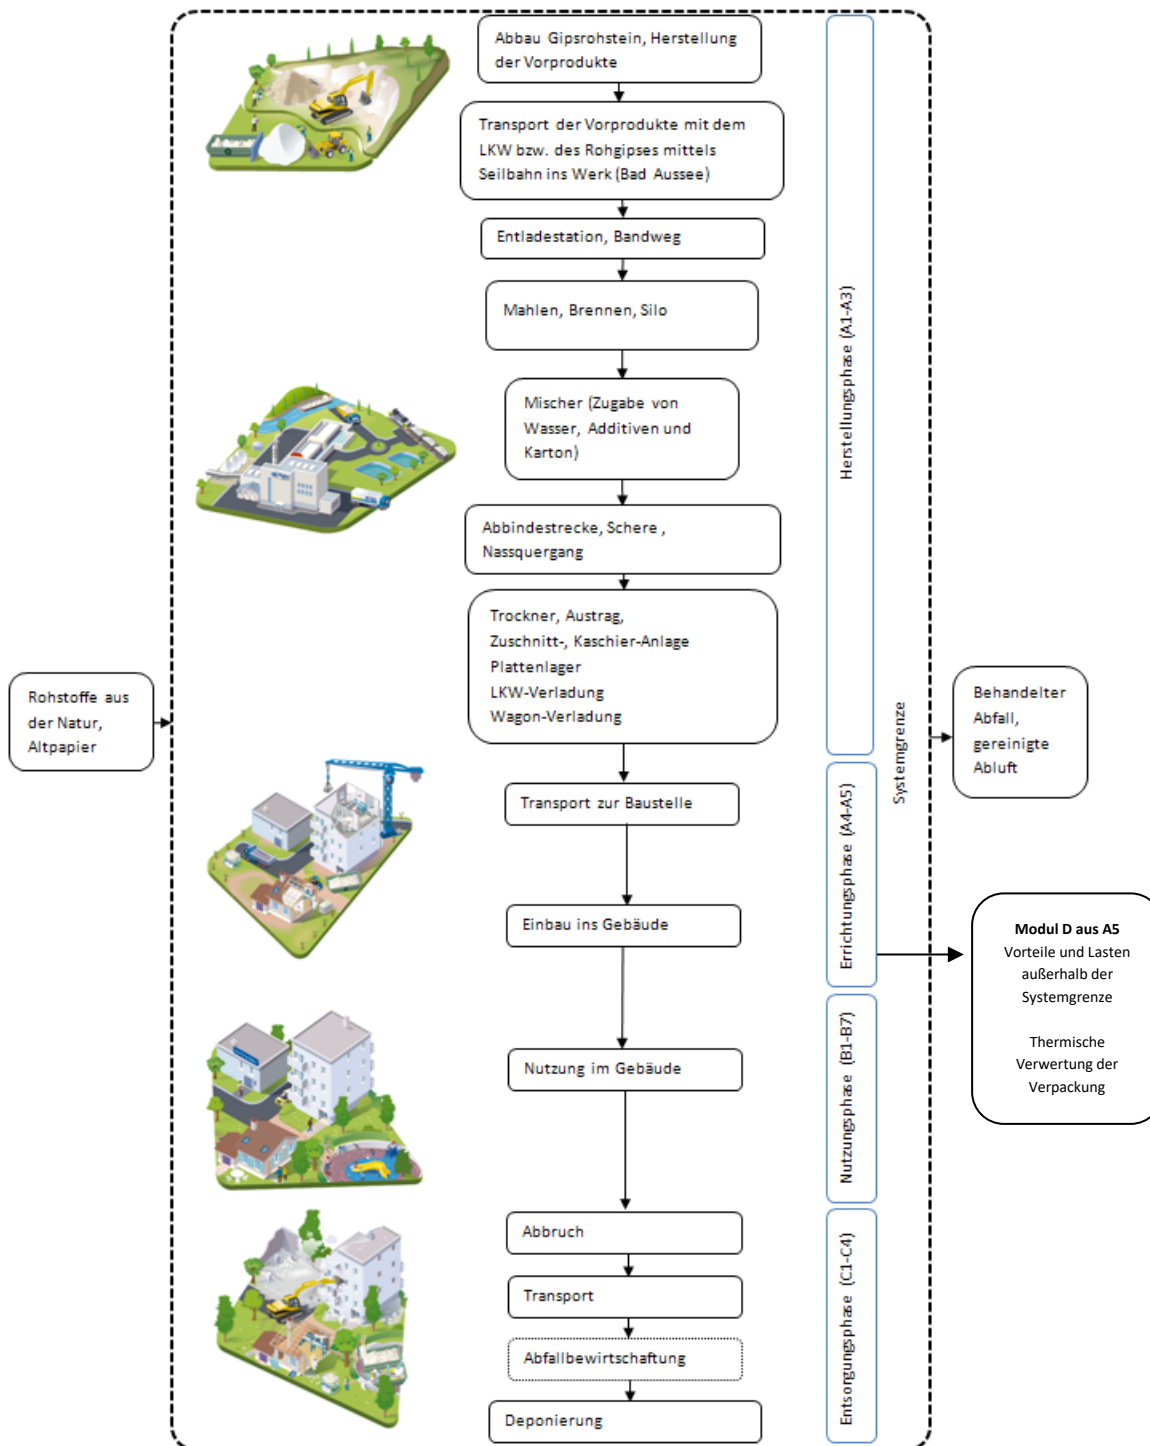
Abbau Gipsrohstein, Herstellung der Vorprodukte

Transport der Vorprodukte mit dem LKW bzw. des Rohgipses mittels Seilbahn ins Werk (Bad Aussee)

Entladestation, Bandweg

Mahlen, Brennen, Silo

Mischer (Zugabe von Wasser, Additiven und Karton)

Abbindestrecke, Schere, Nassquergang

Trockner, Austrag,
Zuschnitt-, Kaschier-Anlage
Plattenlager
LKW-Verladung
Wagon-Verladung

Transport zur Baustelle

Einbau ins Gebäude

Nutzung im Gebäude

Abbruch

Transport

Abfallbewirtschaftung

Deponierung

Herstellungsphase (A1-A3)

Errichtungsphase (A4-A5)

Nutzungsphase (B1-B7)

Entsorgungsphase (C1-C4)

Systemgrenze

Rohstoffe aus der Natur, Altpapier

Behandelter Abfall, gereinigte Abluft

Modul D aus A5
Vorteile und Lasten außerhalb der Systemgrenze

Thermische Verwertung der Verpackung